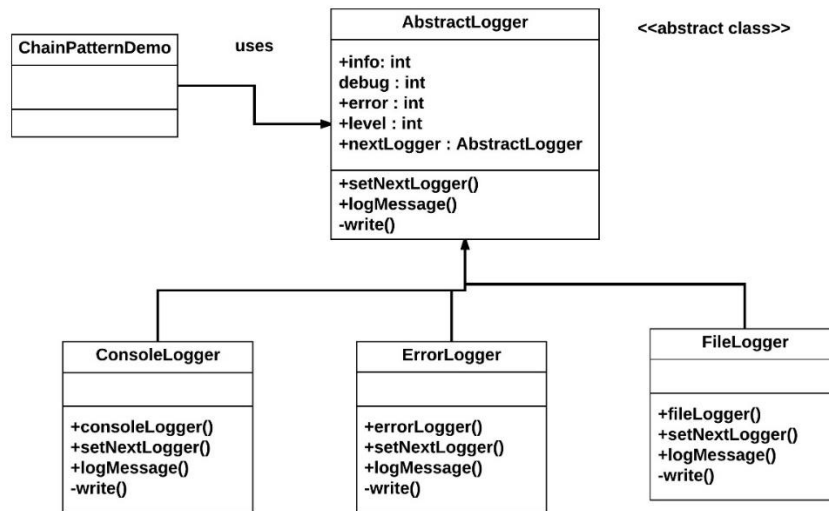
ChainPatternDemo

uses

AbstractLogger

+info: int
debug : int
+error : int
+level : int
+nextLogger : AbstractLogger

+setNextLogger()
+logMessage()
-write()

<<abstract class>>

ConsoleLogger

+consoleLogger()
+setNextLogger()
+logMessage()
-write()

ErrorLogger

+errorLogger()
+setNextLogger()
+logMessage()
-write()

FileLogger

+fileLogger()
+setNextLogger()
+logMessage()
-write()